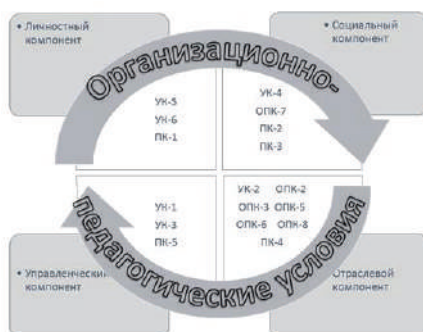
• Личностный компонент

• Социальный компонент

Организационно-

УК-5
УК-6
ПК-1

УК-4
ОПК-7
ПК-2
ПК-3

УК-1
УК-3
ПК-5

УК-2 ОПК-2
ОПК-3 ОПК-5
ОПК-6 ОПК-8
ПК-4

педагогические условия

• Управленческий компонент

• Отраслевой компонент